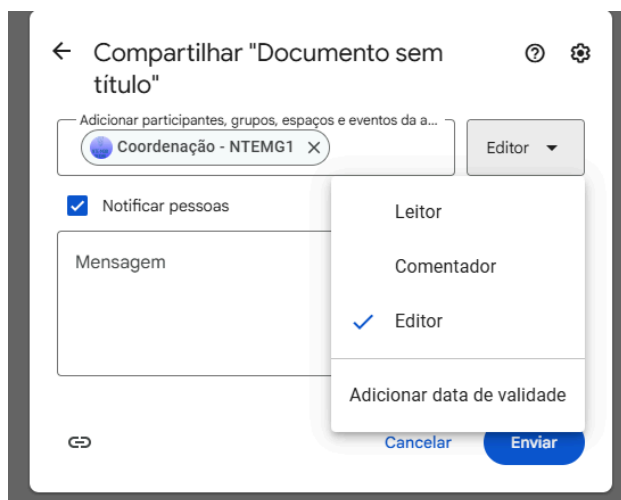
Compartilhar "Documento sem título"

Adicionar participantes, grupos, espaços e eventos da a...

Coordenação - NTEMG1

Editor

Notificar pessoas

Mensagem

Leitor

Comentador

Editor

Adicionar data de validade

Cancelar

Enviar